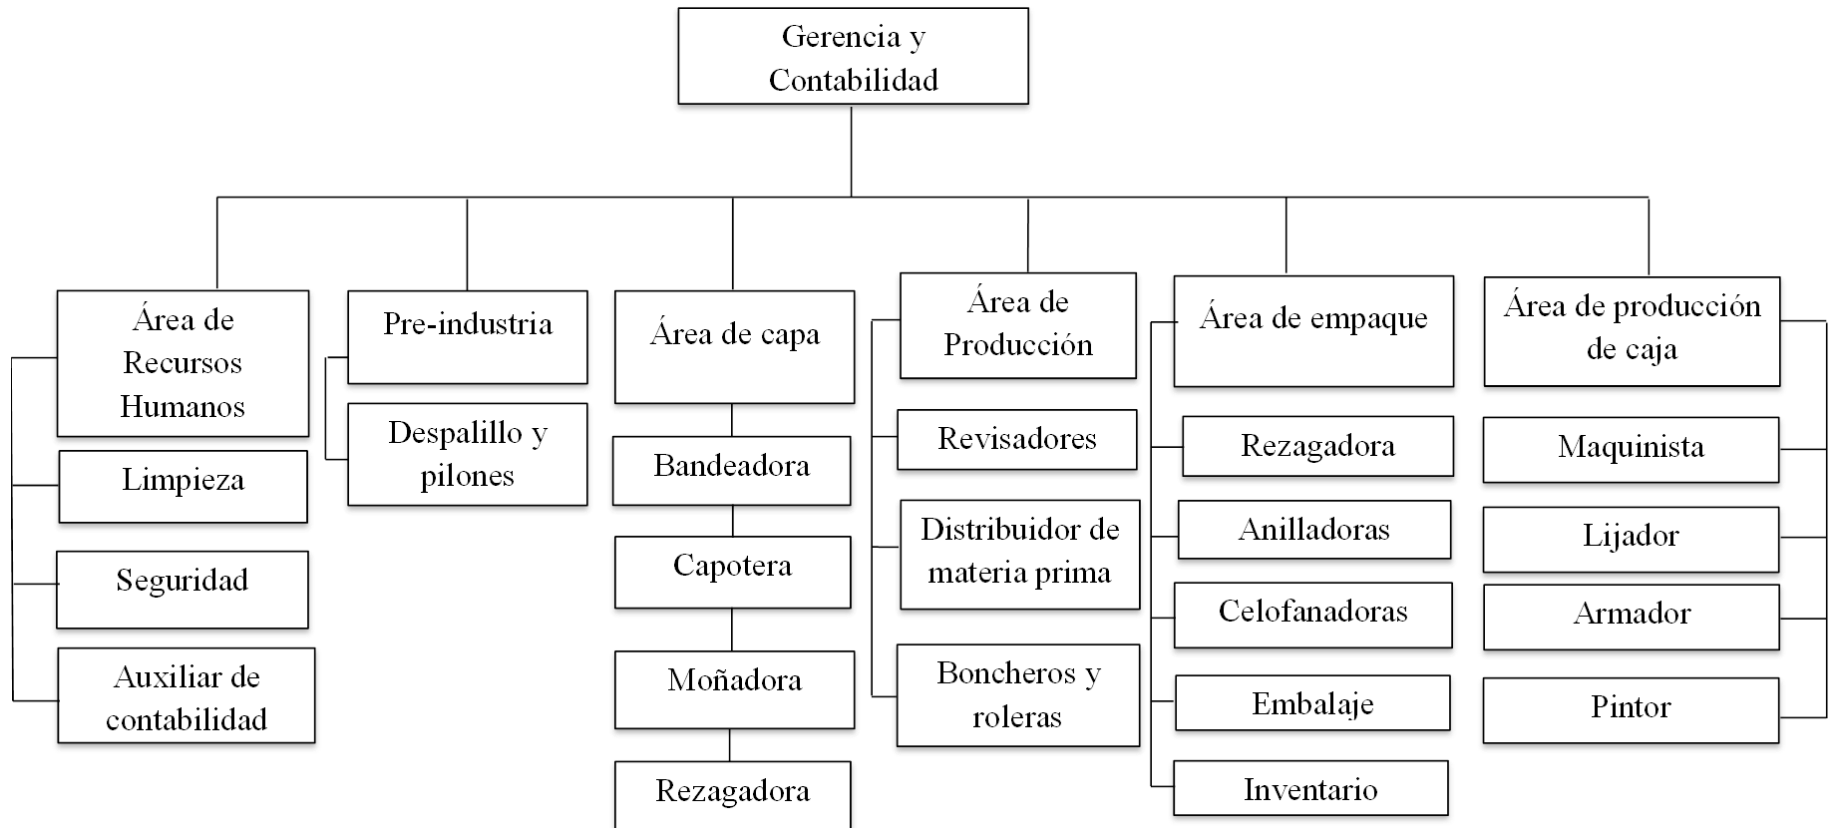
Gerencia y Contabilidad

Área de Recursos Humanos

Limpieza

Seguridad

Auxiliar de contabilidad

Pre-industria

Despalillo y pilones

Área de capa

Bandeadora

Capotera

Moñadora

Rezagadora

Área de Producción

Revisadores

Distribuidor de materia prima

Boncheros y roleras

Área de empaque

Rezagadora

Anilladoras

Celofanadoras

Embalaje

Inventario

Área de producción de caja

Maquinista

Lijador

Armador

Pintor